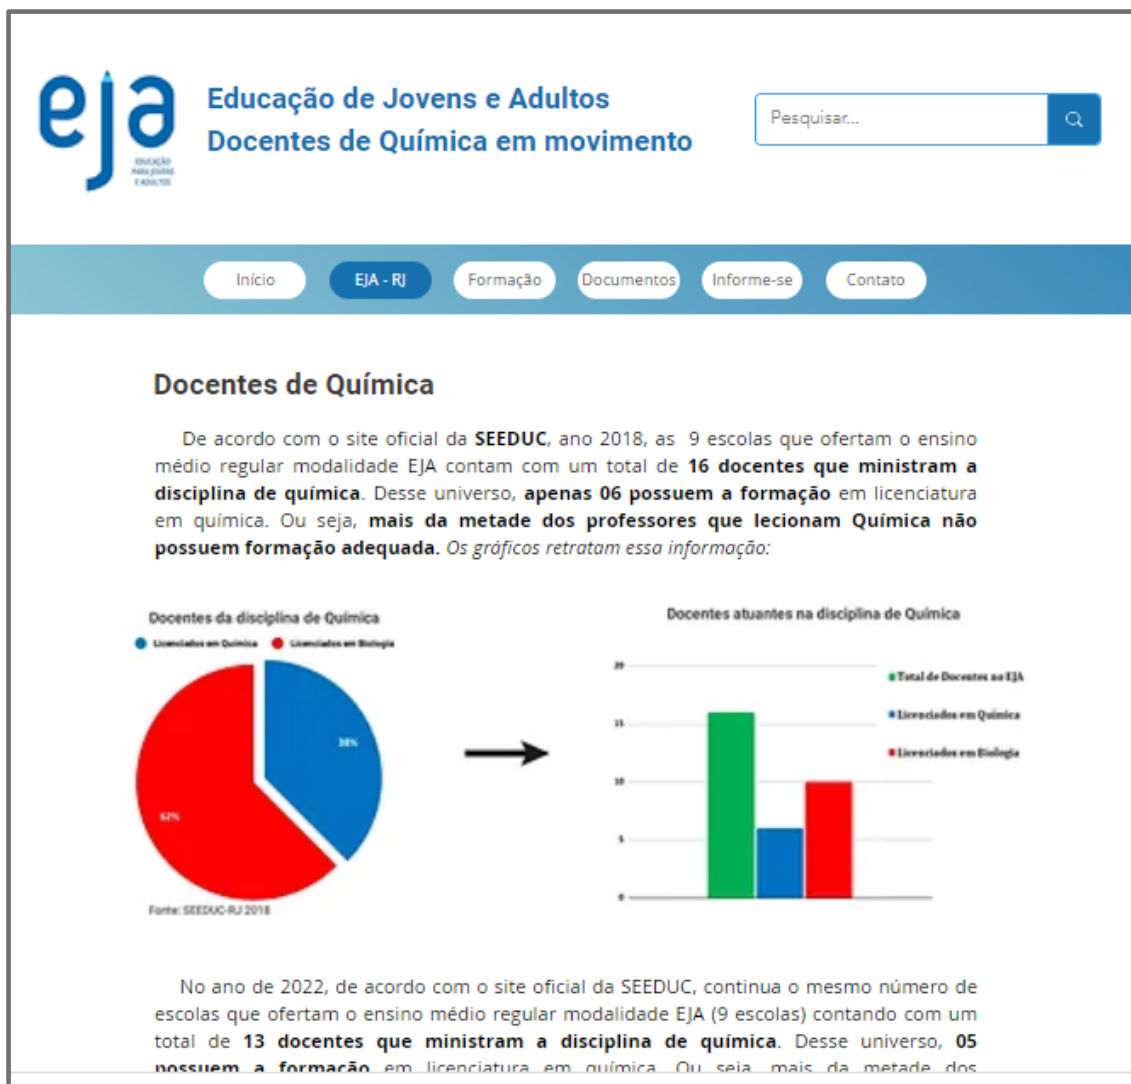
eja
EDUCAÇÃO PARA JOVENS E ADULTOS

Educação de Jovens e Adultos
Docentes de Química em movimento

Pesquisar...

Início
EJA - RJ
Formação
Documentos
Informe-se
Contato

Docentes de Química

De acordo com o site oficial da **SEEDUC**, ano 2018, as 9 escolas que ofertam o ensino médio regular modalidade EJA contam com um total de **16 docentes que ministram a disciplina de química**. Desse universo, **apenas 06 possuem a formação** em licenciatura em química. Ou seja, **mais da metade dos professores que lecionam Química não possuem formação adequada.** *Os gráficos retratam essa informação:*

Docentes da disciplina de Química
Licenciados em Química
Licenciados em Biologia
38%
62%
Fonte: SEEDUC-RJ 2018

Docentes atuantes na disciplina de Química
20
15
10
5
0
Total de Docentes no EJA
Licenciados em Química
Licenciados em Biologia

No ano de 2022, de acordo com o site oficial da SEEDUC, continua o mesmo número de escolas que ofertam o ensino médio regular modalidade EJA (9 escolas) contando com um total de **13 docentes que ministram a disciplina de química**. Desse universo, **05 possuem a formação** em licenciatura em química. Ou seja, mais da metade dos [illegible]